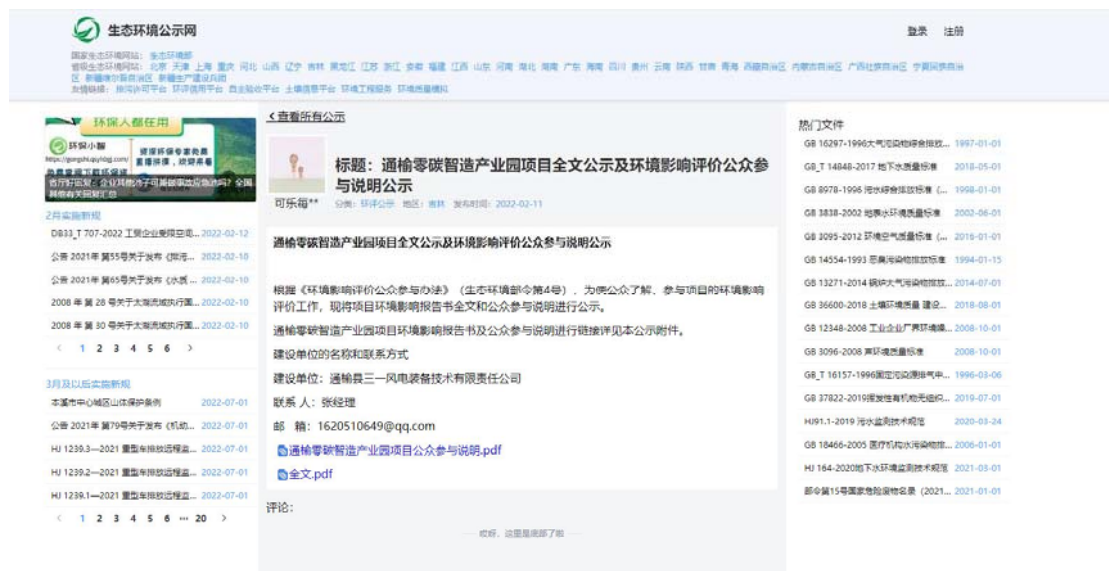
生态环境公示网

登录 注册

国家生态环境网站：生态环境部
省级生态环境网站：北京 天津 上海 重庆 河北 山西 辽宁 吉林 黑龙江 江苏 浙江 安徽 福建 江西 山东 河南 湖北 湖南 广东 海南 四川 贵州 云南 陕西 甘肃 青海 西藏自治区 内蒙古自治区 广西壮族自治区 宁夏回族自治区 新疆维吾尔自治区 新疆生产建设兵团
友情链接：排污许可平台 环评信用平台 自主验收平台 土壤信息平台 环境工程服务 环境质量模拟

环保人都在用
环保小智
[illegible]

2月实施新规
DB33_T 707-2022 工贸企业受限空间... 2022-02-12
公告 2021年 第55号关于发布《排污... 2022-02-10
公告 2021年 第65号关于发布《水质... 2022-02-10
2008 年 第 28 号关于太湖流域执行国... 2022-02-10
2008 年 第 30 号关于太湖流域执行国... 2022-02-10
< 1 2 3 4 5 6 >

3月及以后实施新规
本溪市中心城区山体保护条例 2022-07-01
公告 2021年 第79号关于发布《机动... 2022-07-01
HJ 1239.3—2021 重型车排放远程监... 2022-07-01
HJ 1239.2—2021 重型车排放远程监... 2022-07-01
HJ 1239.1—2021 重型车排放远程监... 2022-07-01
< 1 2 3 4 5 6 ··· 20 >

<查看所有公示

标题：通榆零碳智造产业园项目全文公示及环境影响评价公众参与说明公示

可乐每** 分类：环评公示 地区：吉林 发布时间：2022-02-11

通榆零碳智造产业园项目全文公示及环境影响评价公众参与说明公示

根据《环境影响评价公众参与办法》（生态环境部令第4号），为便公众了解、参与项目的环境影响评价工作，现将项目环境影响报告书全文和公众参与说明进行公示。

通榆零碳智造产业园项目环境影响报告书及公众参与说明进行链接详见本公示附件。

建设单位的名称和联系方式

建设单位：通榆县三一风电装备技术有限责任公司

联系人：张经理

邮 箱：1620510649@qq.com

通榆零碳智造产业园项目公众参与说明.pdf

全文.pdf

评论：

— 哎呀，这里是底部了啦 —

热门文件
GB 16297-1996大气污染物综合排放... 1997-01-01
GB_T 14848-2017 地下水质量标准 2018-05-01
GB 8978-1996 污水综合排放标准 (... 1998-01-01
GB 3838-2002 地表水环境质量标准 2002-06-01
GB 3095-2012 环境空气质量标准 (... 2016-01-01
GB 14554-1993 恶臭污染物排放标准 1994-01-15
GB 13271-2014 锅炉大气污染物排放... 2014-07-01
GB 36600-2018 土壤环境质量 建设... 2018-08-01
GB 12348-2008 工业企业厂界环境噪... 2008-10-01
GB 3096-2008 声环境质量标准 2008-10-01
GB_T 16157-1996固定污染源排气中... 1996-03-06
GB 37822-2019挥发性有机物无组织... 2019-07-01
HJ91.1-2019 污水监测技术规范 2020-03-24
GB 18466-2005 医疗机构水污染物排... 2006-01-01
HJ 164-2020地下水环境监测技术规范 2021-03-01
部令第15号国家危险废物名录（2021... 2021-01-01